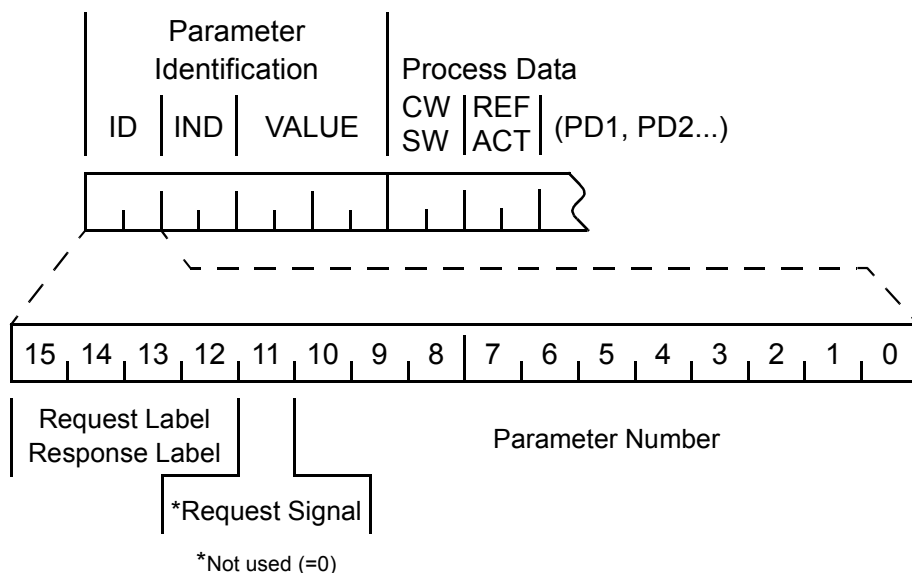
Parameter Identification

ID IND VALUE

Process Data

CW SW

REF ACT

(PD1, PD2...)

15 14 13 12 11 10 9 8 7 6 5 4 3 2 1 0

Request Label Response Label

*Request Signal

Parameter Number

*Not used (=0)